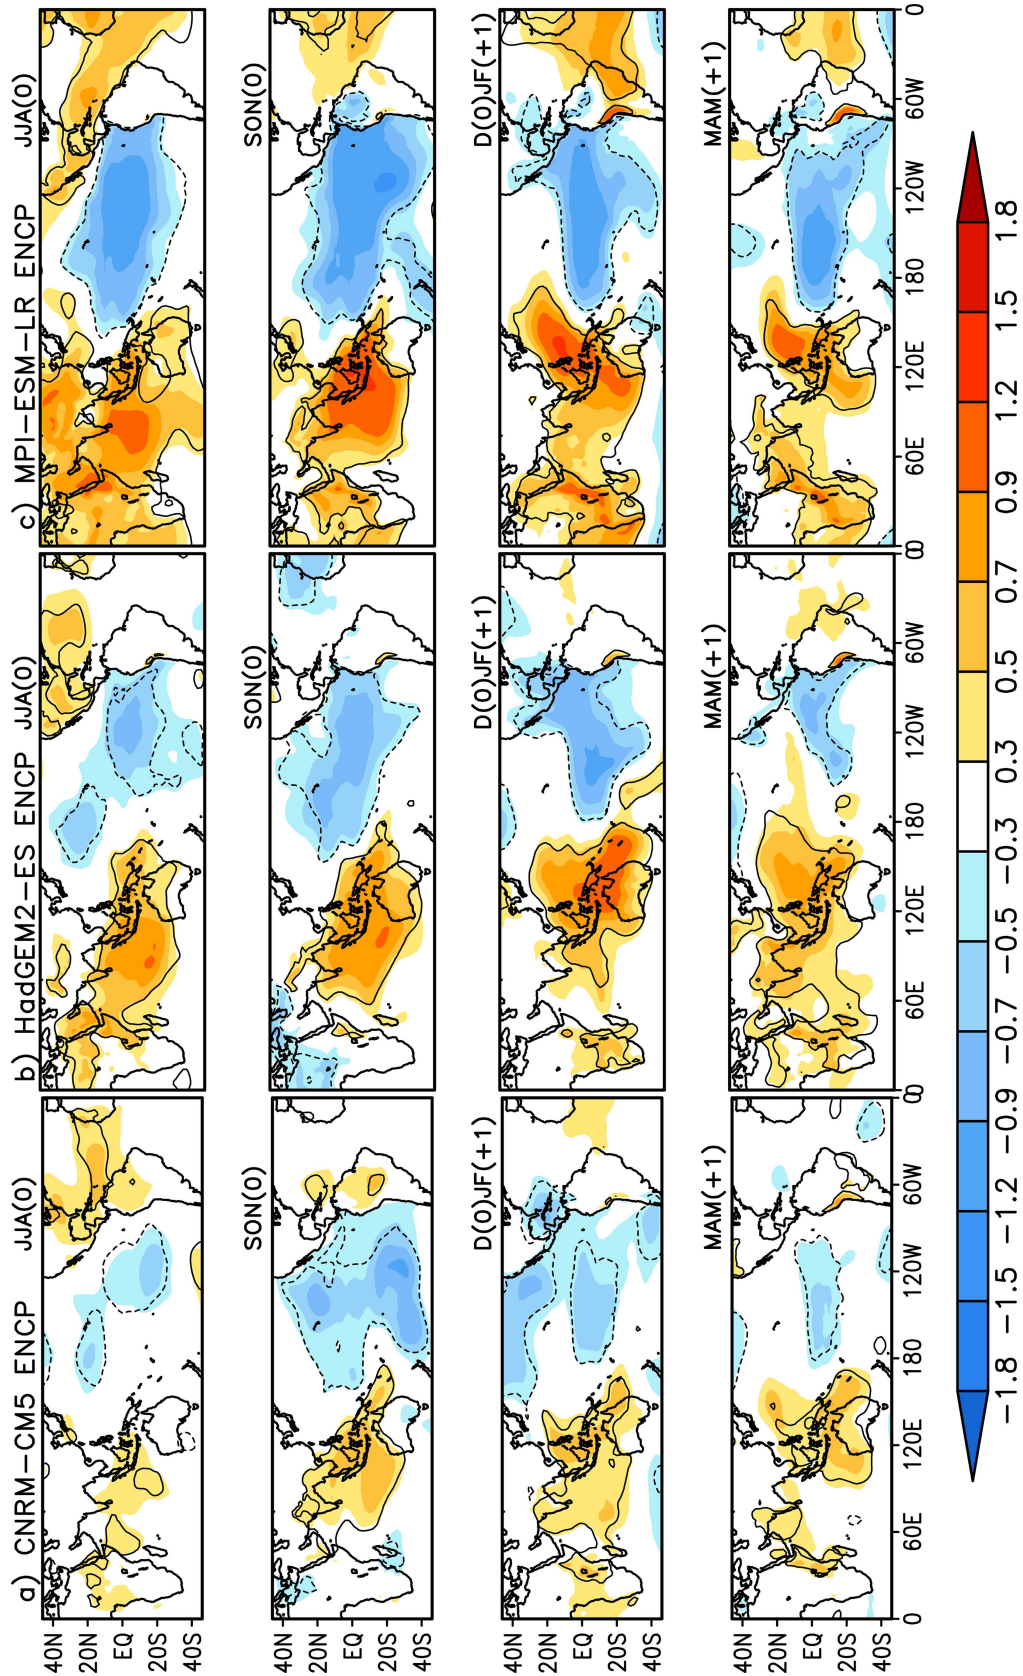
a) CNRM-CM5 ENCP JJA(0)

SON(0)

D(0)JF(+1)

MAM(+1)

b) HadGEM2-ES ENCP JJA(0)

SON(0)

D(0)JF(+1)

MAM(+1)

c) MPI-ESM-LR ENCP JJA(0)

SON(0)

D(0)JF(+1)

MAM(+1)

40N 20N EQ 20S 40S

40N 20N EQ 20S 40S

40N 20N EQ 20S 40S

40N 20N EQ 20S 40S

0 60E 120E 180 120W 60W 0

0 60E 120E 180 120W 60W 0

0 60E 120E 180 120W 60W 0

−1.8 −1.5 −1.2 −0.9 −0.7 −0.5 −0.3 0.3 0.5 0.7 0.9 1.2 1.5 1.8